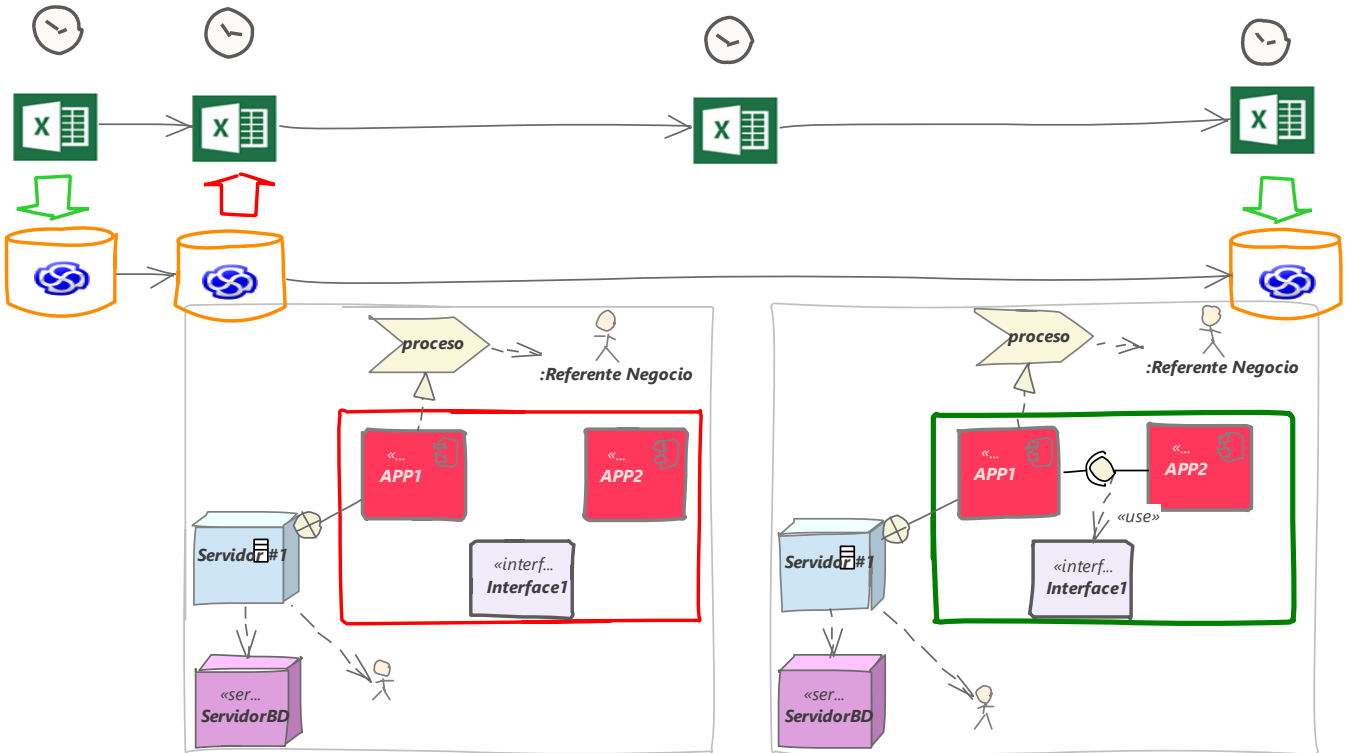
X X X X

proceso
:Referente Negocio
«...
APP1
«...
APP2
«interf...
Interface1
Servidor#1
«ser...
ServidorBD

proceso
:Referente Negocio
«...
APP1
«...
APP2
«use»
«interf...
Interface1
Servidor#1
«ser...
ServidorBD